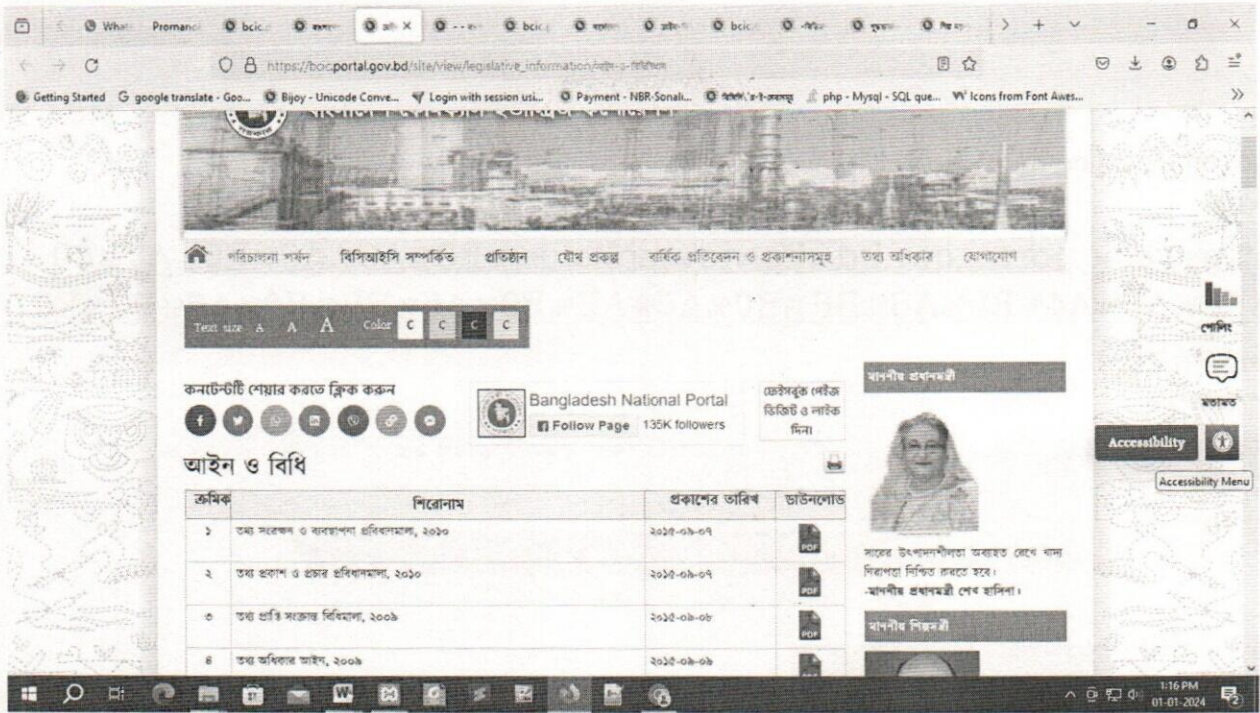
What Promanci bcic bcic bcic

https://bcic.portal.gov.bd/site/view/legislative_information/আইন-ও-বিধিমালা

Getting Started google translate - Goo... Bijoy - Unicode Conve... Login with session usi... Payment - NBR-Sonali... php - Mysql - SQL que... Icons from Font Awes...

পরিচালনা পর্ষদ বিসিআইসি সম্পর্কিত প্রতিষ্ঠান যৌথ প্রকল্প বার্ষিক প্রতিবেদন ও প্রকাশনাসমূহ তথ্য অধিকার যোগাযোগ

Text size A A A Color C C C C

কনটেন্টটি শেয়ার করতে ক্লিক করুন

Bangladesh National Portal
Follow Page 135K followers

ফেইসবুক পেইজ ভিজিট ও লাইক দিন।

আইন ও বিধি

| ক্রমিক | শিরোনাম | প্রকাশের তারিখ | ডাউনলোড |
|---|---|---|---|
| ১ | তথ্য সংরক্ষণ ও ব্যবস্থাপনা প্রবিধানমালা, ২০১০ | ২০১৫-০৯-০৭ | PDF |
| ২ | তথ্য প্রকাশ ও প্রচার প্রবিধানমালা, ২০১০ | ২০১৫-০৯-০৭ | PDF |
| ৩ | তথ্য প্রাপ্তি সংক্রান্ত বিধিমালা, ২০০৯ | ২০১৫-০৯-০৮ | PDF |
| ৪ | তথ্য অধিকার আইন, ২০০৯ | ২০১৫-০৯-০৮ | |

মাননীয় প্রধানমন্ত্রী

সারের উৎপাদনশীলতা অব্যাহত রেখে খাদ্য নিরাপত্তা নিশ্চিত করতে হবে।
-মাননীয় প্রধানমন্ত্রী শেখ হাসিনা।

মাননীয় শিল্পমন্ত্রী

পোলিং

মতামত

Accessibility

Accessibility Menu

1:16 PM
01-01-2024